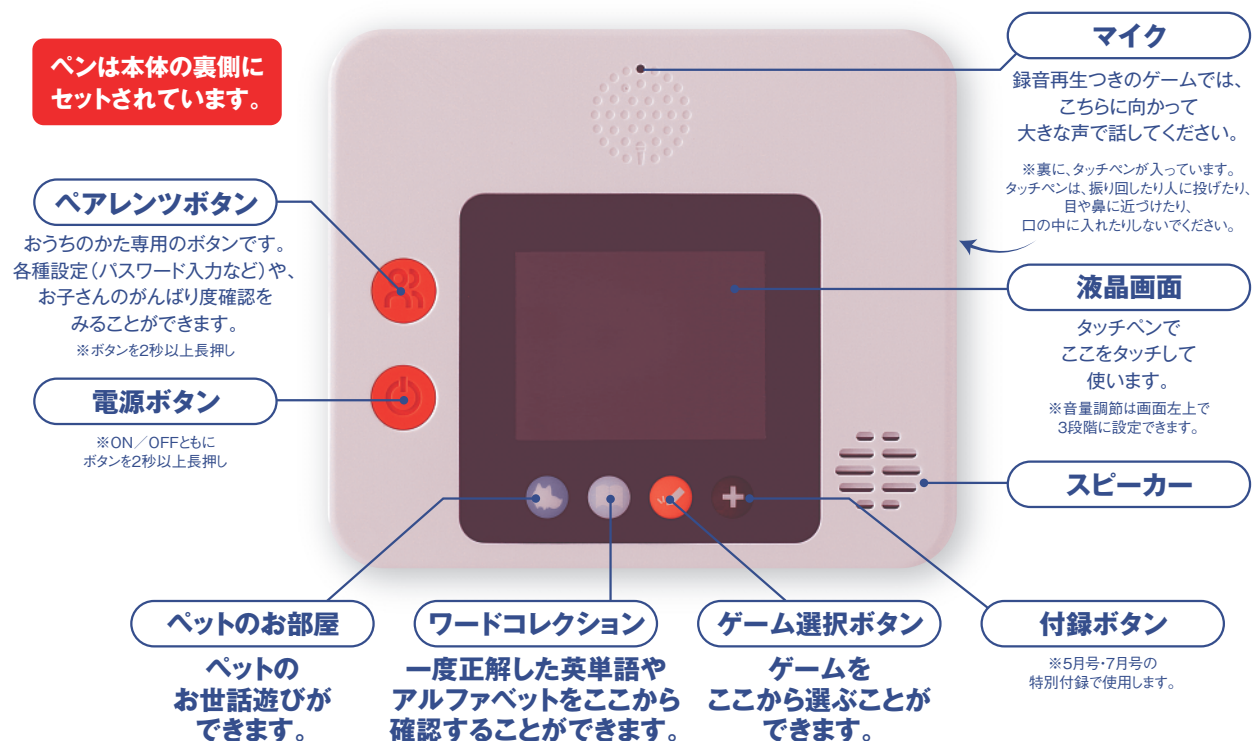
ペンは本体の裏側にセットされています。

ペアレンツボタン

おうちのかた専用のボタンです。各種設定（パスワード入力など）や、お子さんのがんばり度確認をみることができます。

※ボタンを2秒以上長押し

電源ボタン

※ON／OFFともにボタンを2秒以上長押し

マイク

録音再生つきのゲームでは、こちらに向かって大きな声で話してください。

※裏に、タッチペンが入っています。タッチペンは、振り回したり人に投げたり、目や鼻に近づけたり、口の中に入れたりしないでください。

液晶画面

タッチペンでここをタッチして使います。

※音量調節は画面左上で3段階に設定できます。

スピーカー

ペットのお部屋

ペットのお世話遊びができます。

ワードコレクション

一度正解した英単語やアルファベットをここから確認することができます。

ゲーム選択ボタン

ゲームをここから選ぶことができます。

付録ボタン

※5月号・7月号の特別付録で使用します。